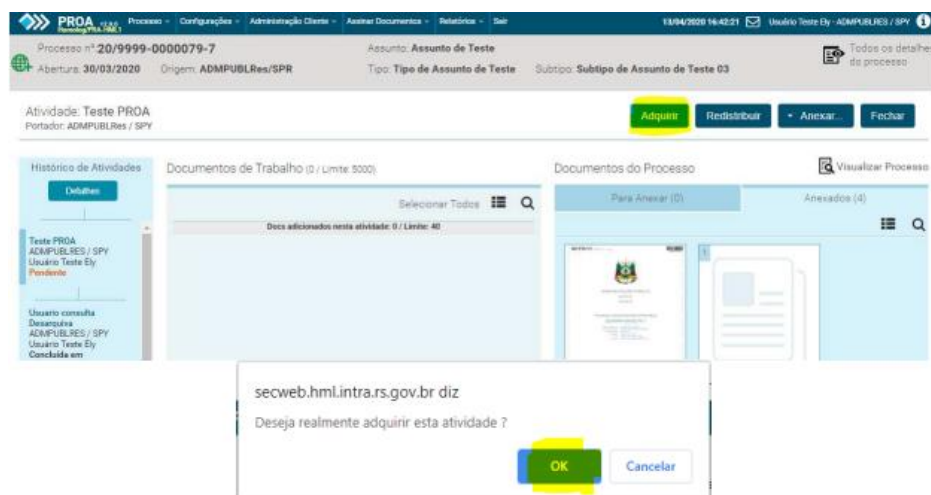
PROA Homolog/PRA.HML1 Processo Configurações Administração Cliente Assinar Documentos Relatórios Sair 13/04/2020 16:42:21 Usuário Teste Ely - ADMPUBLRES / SPY

Processo nº 20/9999-0000079-7
Abertura: 30/03/2020 Origem: ADMPUBLRes/SPR
Assunto: Assunto de Teste
Tipo: Tipo de Assunto de Teste Subtipo: Subtipo de Assunto de Teste 03
Todos os detalhes do processo

Atividade: Teste PROA
Portador: ADMPUBLRes / SPY
Adquirir Redistribuir Anexar... Fechar

Histórico de Atividades
Detalhes
Teste PROA
ADMPUBLRES / SPY
Usuário Teste Ely
Pendente
Usuario consulta
Desarquiva
ADMPUBLRES / SPY
Usuário Teste Ely
Concluída em

Documentos de Trabalho (0 / Limite: 5000)
Selecionar Todos
Docs adicionados nesta atividade: 0 / Limite: 40

Documentos do Processo
Visualizar Processo
Para Anexar (0)
Anexados (4)

secweb.hml.intra.rs.gov.br diz
Deseja realmente adquirir esta atividade ?
OK Cancelar